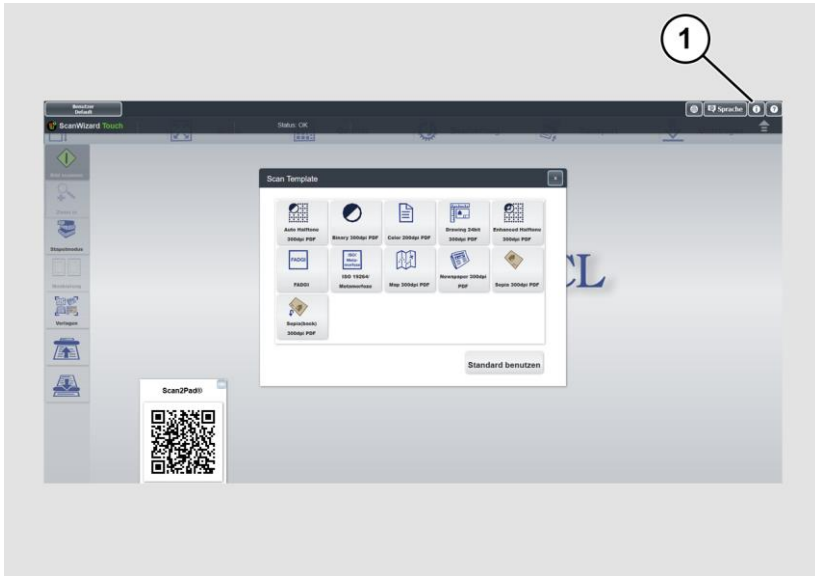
1

Benutzer
Default

ScanWizard Touch

Status: OK

Sprache

Stapelmodus

Vorlagen

Scan Template

Auto Halftone 300dpi PDF

Binary 300dpi PDF

Color 300dpi PDF

Drawing 24bit 300dpi PDF

Enhanced Halftone 300dpi PDF

FADGI

FADGI

ISO 19264/ Metamorfoze

Map 300dpi PDF

Newspaper 300dpi PDF

Sepia 300dpi PDF

Sepia(book) 300dpi PDF

Standard benutzen

CL

Scan2Pad®